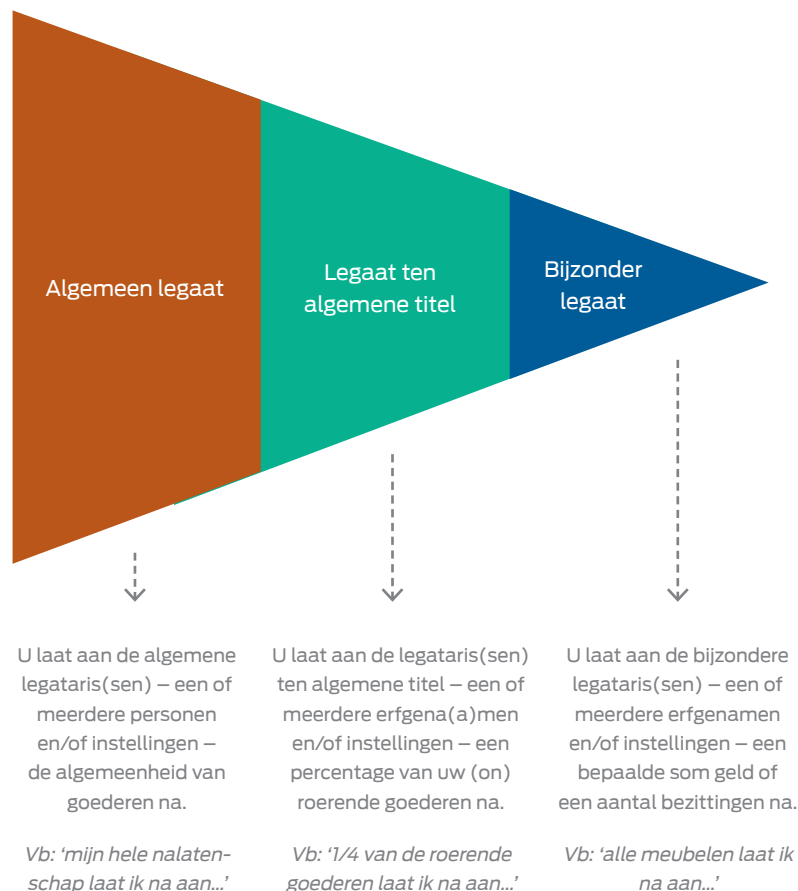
Algemeen legaat

Legaat ten algemene titel

Bijzonder legaat

U laat aan de algemene legataris(sen) – een of meerdere personen en/of instellingen – de algemeenheid van goederen na.

Vb: 'mijn hele nalatenschap laat ik na aan...'

U laat aan de legataris(sen) ten algemene titel – een of meerdere erfgena(a)men en/of instellingen – een percentage van uw (on) roerende goederen na.

Vb: '1/4 van de roerende goederen laat ik na aan...'

U laat aan de bijzondere legataris(sen) – een of meerdere erfgenamen en/of instellingen – een bepaalde som geld of een aantal bezittingen na.

Vb: 'alle meubelen laat ik na aan...'